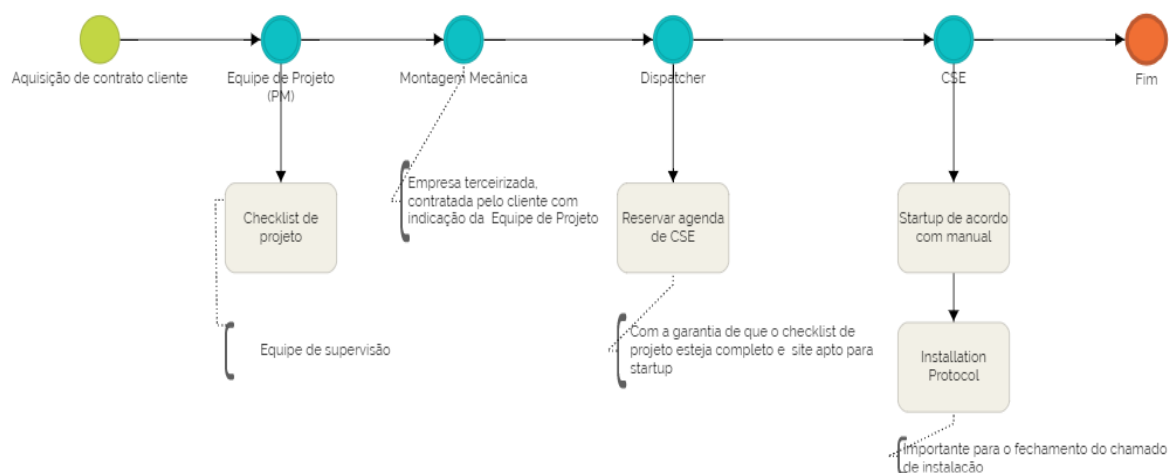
Aquisição de contrato cliente

Equipe de Projeto (PM)

Montagem Mecânica

Dispatcher

CSE

Fim

Checklist de projeto

Empresa terceirizada, contratada pelo cliente com indicação da Equipe de Projeto

Reservar agenda de CSE

Startup de acordo com manual

Equipe de supervisão

Com a garantia de que o checklist de projeto esteja completo e site apto para startup

Installation Protocol

Importante para o fechamento do chamado de instalação